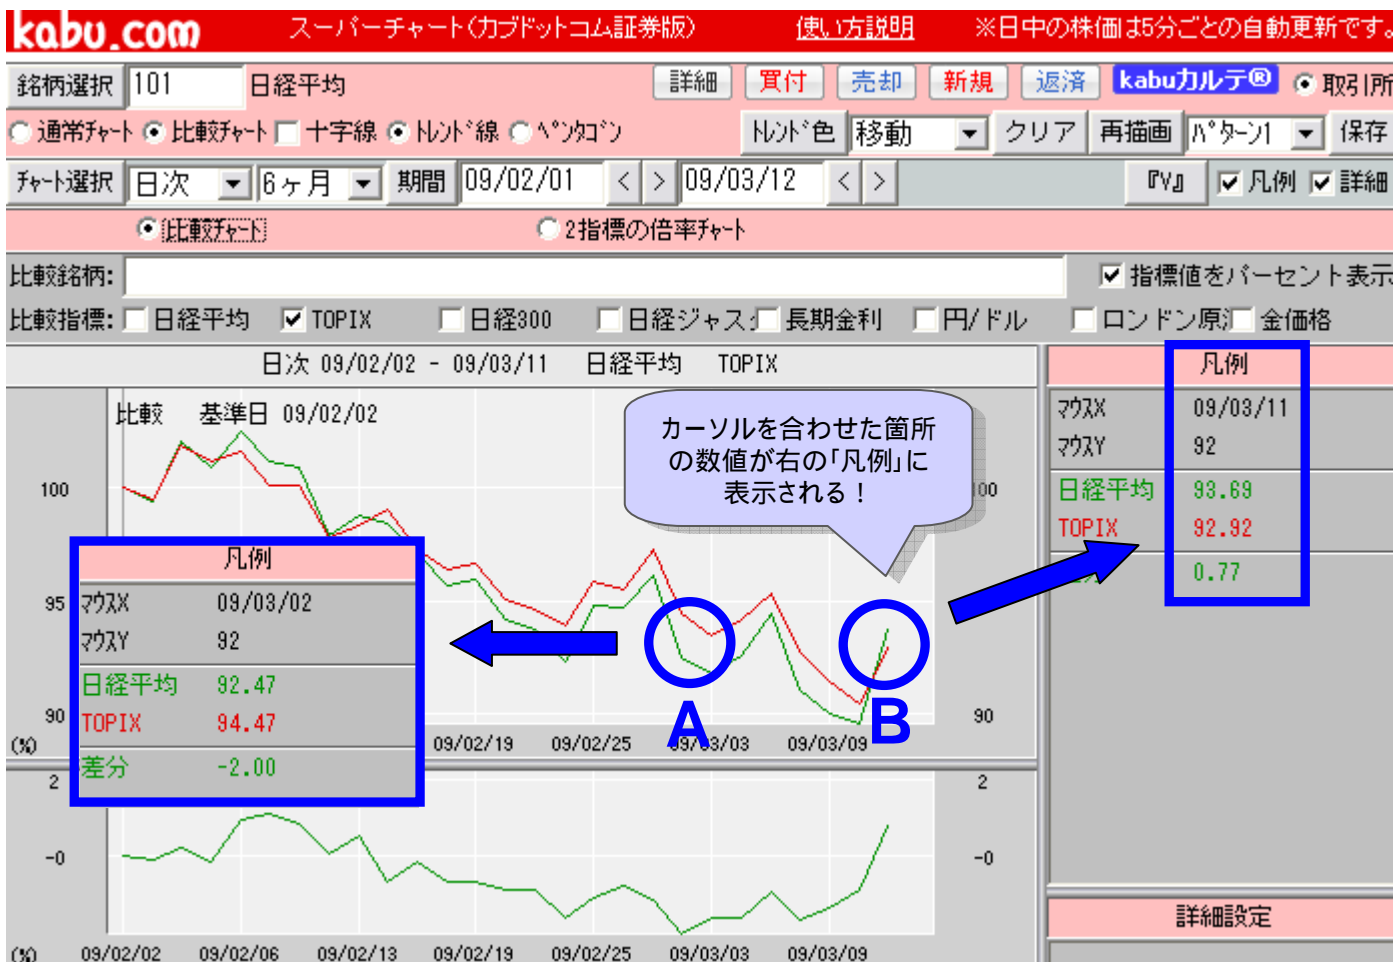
kabu.com スーパーチャート(カブドットコム証券版) 使い方説明 ※日中の株価は5分ごとの自動更新です。

銘柄選択 101 日経平均 詳細 買付 売却 新規 返済 kabuカルテ® 取引所

通常チャート 比較チャート 十字線 トレンド線 ペンタゴン トレンド色 移動 クリア 再描画 パターン1 保存

チャート選択 日次 6ヶ月 期間 09/02/01 < > 09/03/12 < > 『V』 凡例 詳細

比較チャート 2指標の倍率チャート

比較銘柄:

指標値をパーセント表示

比較指標: 日経平均 TOPIX 日経300 日経ジャスダ 長期金利 円/ドル ロンドン原油 金価格

日次 09/02/02 - 09/03/11 日経平均 TOPIX

比較 基準日 09/02/02

カーソルを合わせた箇所の数値が右の「凡例」に表示される!

100
95
90
(%)
100
90

| 凡例 | |
|---|---|
| マウスX | 09/03/02 |
| マウスY | 92 |
| 日経平均 | 92.47 |
| TOPIX | 94.47 |
| 差分 | -2.00 |

A
B

09/02/19 09/02/25 09/03/03 09/03/09

| 凡例 | |
|---|---|
| マウスX | 09/03/11 |
| マウスY | 92 |
| 日経平均 | 93.69 |
| TOPIX | 92.92 |
| | 0.77 |

2
-0
(%)
2
-0

09/02/02 09/02/06 09/02/13 09/02/19 09/02/25 09/03/03 09/03/09

詳細設定